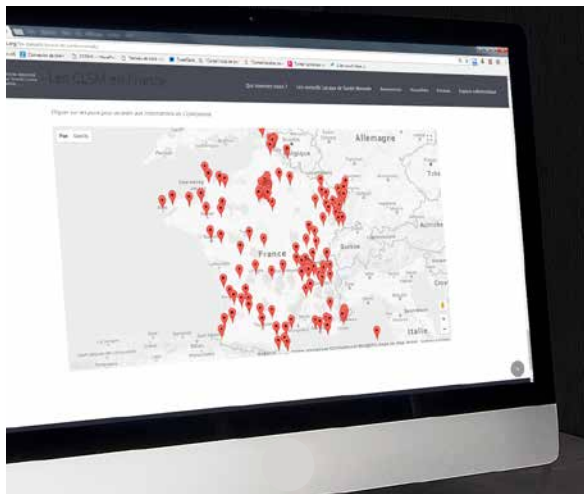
Les CLSM en France

Qui sommes-nous ?
Les conseils Locaux de Santé Mentale
Ressources
Actualités
Contact
Espace collaboratif

Cliquer sur les points pour accéder aux informations du CLSM.

Plan
Satellite

Allemagne
Belgique
France
Suisse
Italie